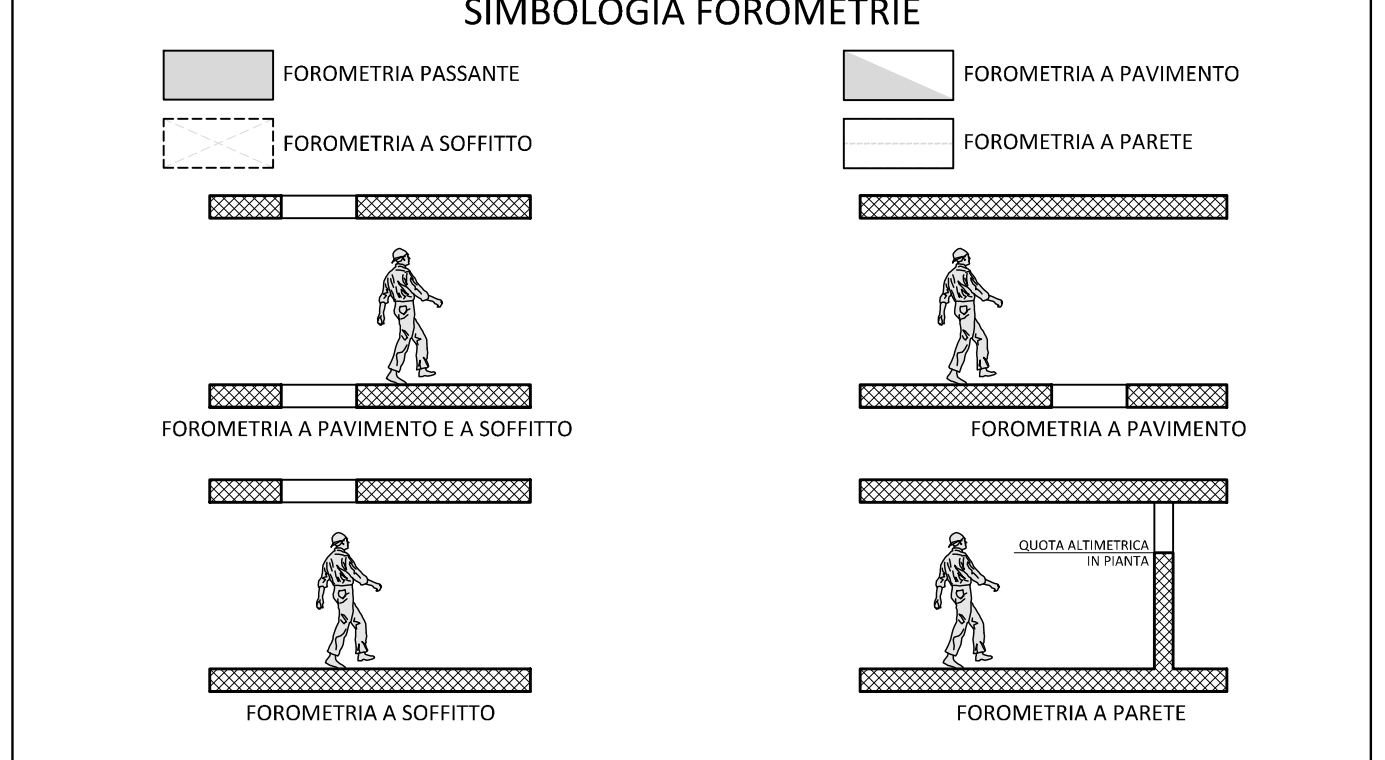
SIMBOLOGIA FOROMETRIE

FOROMETRIA PASSANTE

FOROMETRIA A PAVIMENTO

FOROMETRIA A SOFFITTO

FOROMETRIA A PARETE

FOROMETRIA A PAVIMENTO E A SOFFITTO

FOROMETRIA A PAVIMENTO

QUOTA ALTIMETRICA IN PIANTA

FOROMETRIA A SOFFITTO

FOROMETRIA A PARETE